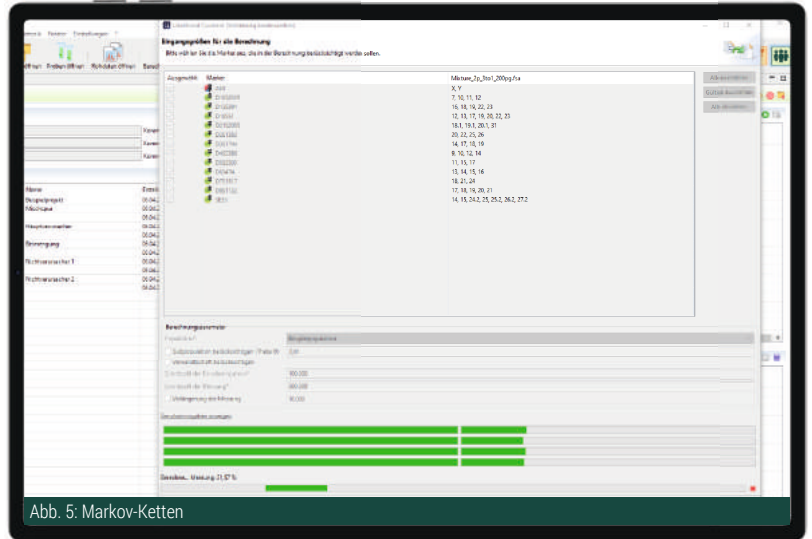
Eingangsprüfen für alle Berechnung

Bitte wählen Sie die Marker aus, die in der Berechnung berücksichtigt werden sollen.

| Ausgewählt | Marker | Mixture_2p_3to1_200pg.fsa |
|---|---|---|
| | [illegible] | X, Y |
| | D8S1179 | 7, 10, 11, 12 |
| | D21S11 | 16, 18, 19, 22, 23 |
| | D7S820 | 12, 13, 17, 19, 20, 22, 23 |
| | CSF1PO | 18.1, 19.1, 20.1, 31 |
| | D3S1358 | 20, 22, 25, 26 |
| | TH01 | 14, 17, 18, 19 |
| | D13S317 | 8, 10, 12, 14 |
| | D16S539 | 11, 15, 17 |
| | D2S1338 | 13, 14, 15, 16 |
| | D19S433 | 18, 21, 24 |
| | D5S818 | 17, 18, 19, 20, 21 |
| | FGA | 14, 15, 24.2, 25, 25.2, 26.2, 27.2 |

Alle auswählen
Nichts auswählen
Alle abwählen

Berechnungsparameter

Abb. 5: Markov-Ketten